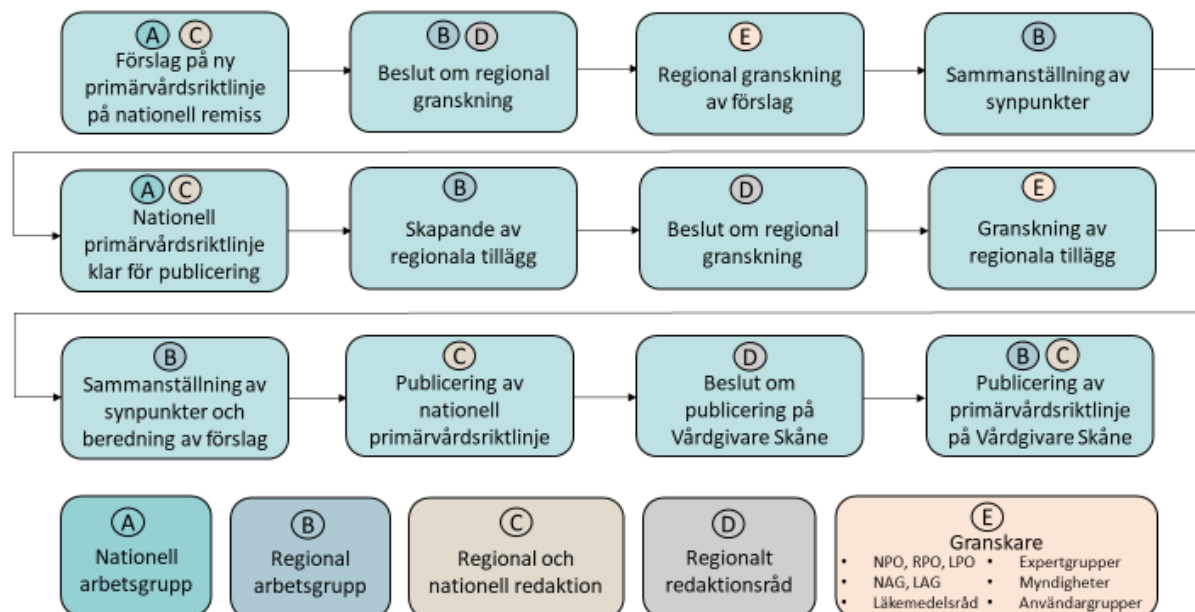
A C
Förslag på ny primärvårdsriktlinje på nationell remiss

B D
Beslut om regional granskning

E
Regional granskning av förslag

B
Sammanställning av synpunkter

A C
Nationell primärvårdsriktlinje klar för publicering

B
Skapande av regionala tillägg

D
Beslut om regional granskning

E
Granskning av regionala tillägg

B
Sammanställning av synpunkter och beredning av förslag

C
Publicering av nationell primärvårdsriktlinje

D
Beslut om publicering på Vårdgivare Skåne

B C
Publicering av primärvårdsriktlinje på Vårdgivare Skåne

A
Nationell arbetsgrupp

B
Regional arbetsgrupp

C
Regional och nationell redaktion

D
Regionalt redaktionsråd

E
Granskare
• NPO, RPO, LPO
• NAG, LAG
• Läkemedelsråd
• Expertgrupper
• Myndigheter
• Användargrupper